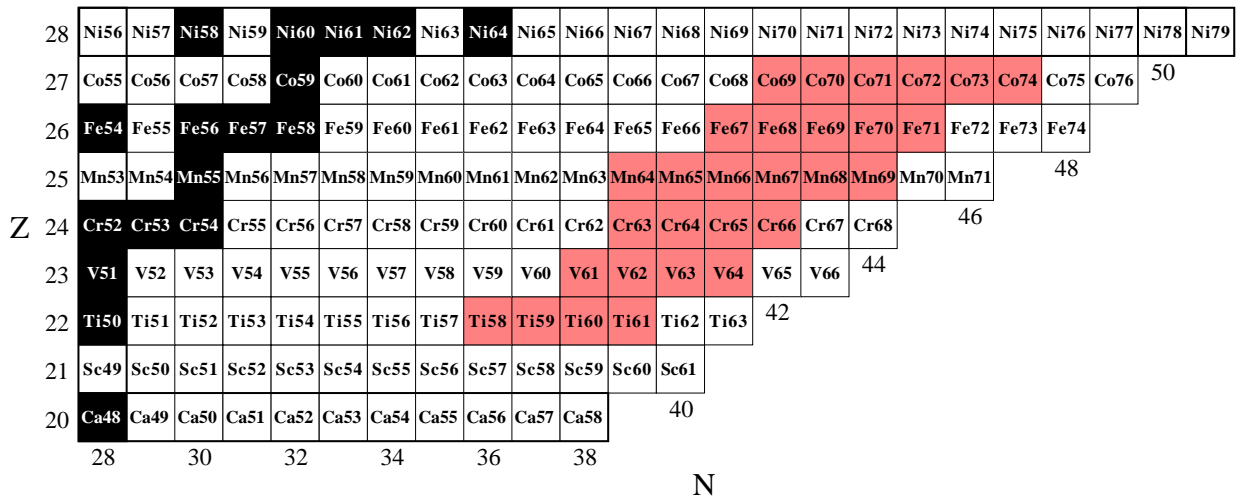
28 Ni56 Ni57 Ni58 Ni59 Ni60 Ni61 Ni62 Ni63 Ni64 Ni65 Ni66 Ni67 Ni68 Ni69 Ni70 Ni71 Ni72 Ni73 Ni74 Ni75 Ni76 Ni77 Ni78 Ni79
27 Co55 Co56 Co57 Co58 Co59 Co60 Co61 Co62 Co63 Co64 Co65 Co66 Co67 Co68 Co69 Co70 Co71 Co72 Co73 Co74 Co75 Co76 50
26 Fe54 Fe55 Fe56 Fe57 Fe58 Fe59 Fe60 Fe61 Fe62 Fe63 Fe64 Fe65 Fe66 Fe67 Fe68 Fe69 Fe70 Fe71 Fe72 Fe73 Fe74
48
25 Mn53 Mn54 Mn55 Mn56 Mn57 Mn58 Mn59 Mn60 Mn61 Mn62 Mn63 Mn64 Mn65 Mn66 Mn67 Mn68 Mn69 Mn70 Mn71
46
Z 24 Cr52 Cr53 Cr54 Cr55 Cr56 Cr57 Cr58 Cr59 Cr60 Cr61 Cr62 Cr63 Cr64 Cr65 Cr66 Cr67 Cr68
44
23 V51 V52 V53 V54 V55 V56 V57 V58 V59 V60 V61 V62 V63 V64 V65 V66
42
22 Ti50 Ti51 Ti52 Ti53 Ti54 Ti55 Ti56 Ti57 Ti58 Ti59 Ti60 Ti61 Ti62 Ti63
21 Sc49 Sc50 Sc51 Sc52 Sc53 Sc54 Sc55 Sc56 Sc57 Sc58 Sc59 Sc60 Sc61
40
20 Ca48 Ca49 Ca50 Ca51 Ca52 Ca53 Ca54 Ca55 Ca56 Ca57 Ca58
28 30 32 34 36 38
N